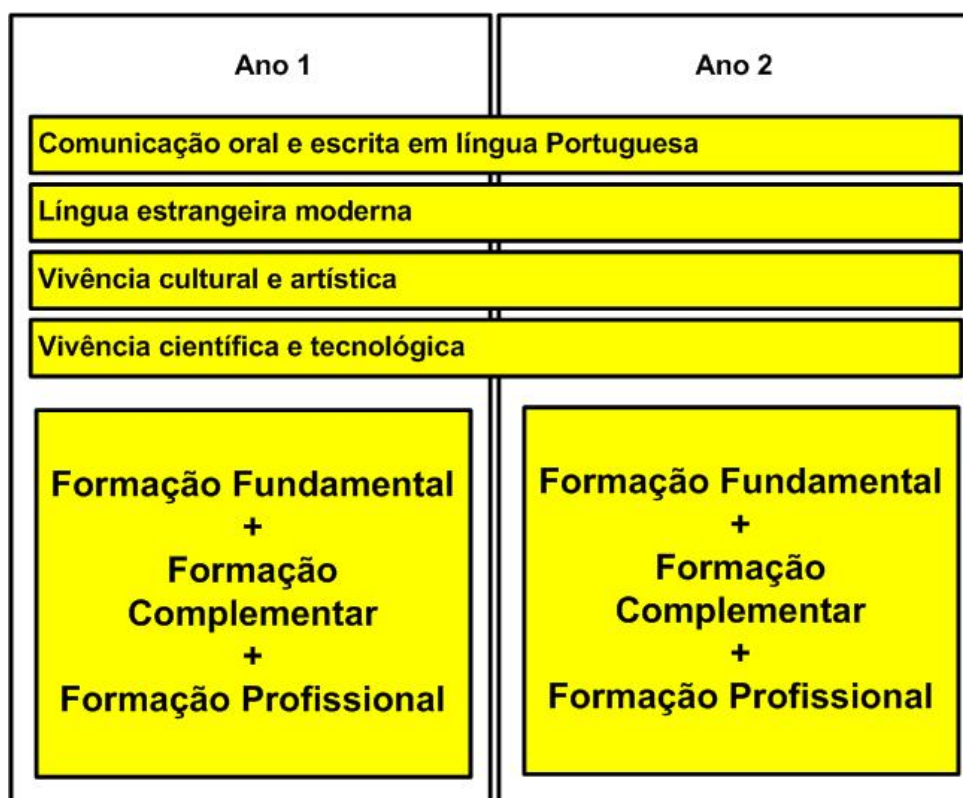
Ano 1

Ano 2

Comunicação oral e escrita em língua Portuguesa

Língua estrangeira moderna

Vivência cultural e artística

Vivência científica e tecnológica

Formação Fundamental
+
Formação Complementar
+
Formação Profissional

Formação Fundamental
+
Formação Complementar
+
Formação Profissional